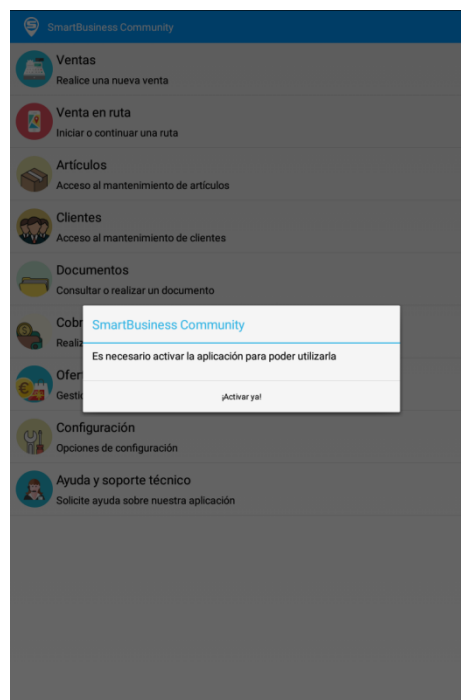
SmartBusiness Community

Ventas
Realice una nueva venta

Venta en ruta
Iniciar o continuar una ruta

Artículos
Acceso al mantenimiento de artículos

Clientes
Acceso al mantenimiento de clientes

Documentos
Consultar o realizar un documento

Cobr
Realiz

Ofer
Gesti

SmartBusiness Community

Es necesario activar la aplicación para poder utilizarla

¡Activar ya!

Configuración
Opciones de configuración

Ayuda y soporte técnico
Solicite ayuda sobre nuestra aplicación